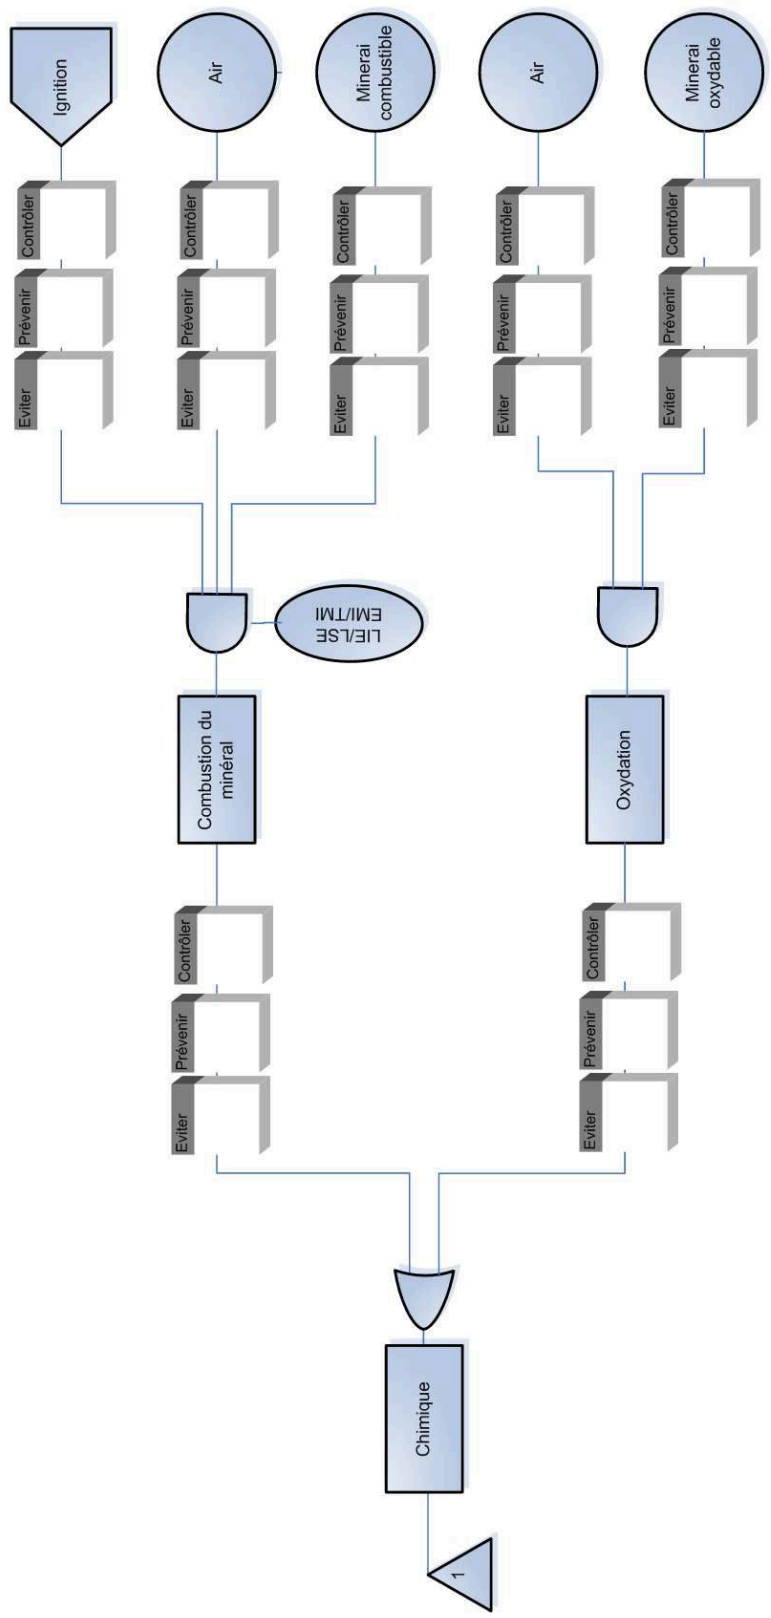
Ignition

Contrôler
Prévenir
Eviter

Air

Contrôler
Prévenir
Eviter

Minerai combustible

Contrôler
Prévenir
Eviter

Air

Contrôler
Prévenir
Eviter

Minerai oxydable

Contrôler
Prévenir
Eviter

LIE/LSE
EMI/TMI

Combustion du minéral

Oxydation

Contrôler
Prévenir
Eviter

Contrôler
Prévenir
Eviter

Chimique

1